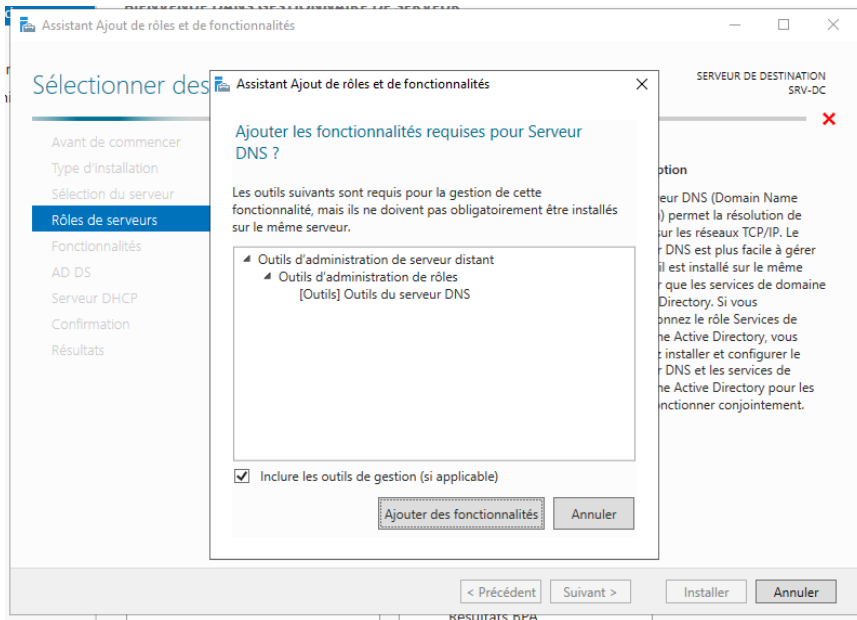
Assistant Ajout de rôles et de fonctionnalités

Sélectionner des

SERVEUR DE DESTINATION
SRV-DC

Avant de commencer
Type d'installation
Sélection du serveur
Rôles de serveurs
Fonctionnalités
AD DS
Serveur DHCP
Confirmation
Résultats

ption

eur DNS (Domain Name ) permet la résolution de sur les réseaux TCP/IP. Le r DNS est plus facile à gérer il est installé sur le même r que les services de domaine Directory. Si vous onnez le rôle Services de ne Active Directory, vous installer et configurer le r DNS et les services de ne Active Directory pour les onctionner conjointement.

Assistant Ajout de rôles et de fonctionnalités

Ajouter les fonctionnalités requises pour Serveur DNS ?

Les outils suivants sont requis pour la gestion de cette fonctionnalité, mais ils ne doivent pas obligatoirement être installés sur le même serveur.

Outils d'administration de serveur distant
Outils d'administration de rôles
[Outils] Outils du serveur DNS

Inclure les outils de gestion (si applicable)

Ajouter des fonctionnalités
Annuler

< Précédent
Suivant >
Installer
Annuler

Résultats BPA